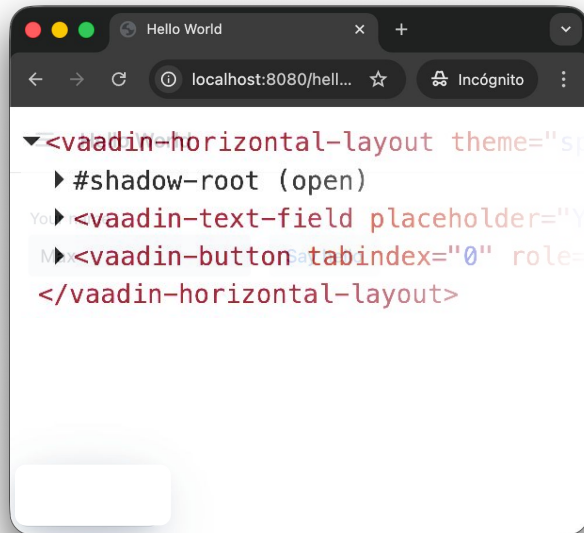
Hello World
×
+
localhost:8080/hell...
Incógnito

<vaadin-horizontal-layout theme="sp
#shadow-root (open)
<vaadin-text-field placeholder="Y
<vaadin-button tabindex="0" role=
</vaadin-horizontal-layout>